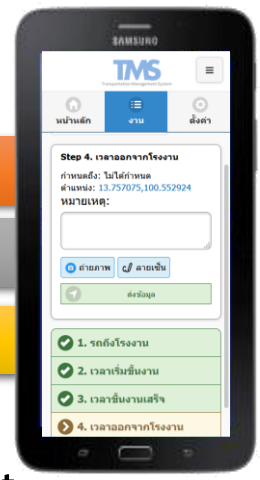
SAMSUNG

TMS
Transportation Management System

≡

หน้าหลัก
งาน
ตั้งค่า

Step 4. เวลาออกจากโรงงาน

กำหนดถึง: ไม่ได้กำหนด
ตำแหน่ง: 13.757075,100.552924
หมายเหตุ:

ถ่ายภาพ
ลายเซ็น

ส่งข้อมูล

1. รถถึงโรงงาน
2. เวลาเริ่มขึ้นงาน
3. เวลาขึ้นงานเสร็จ
4. เวลาออกจากโรงงาน